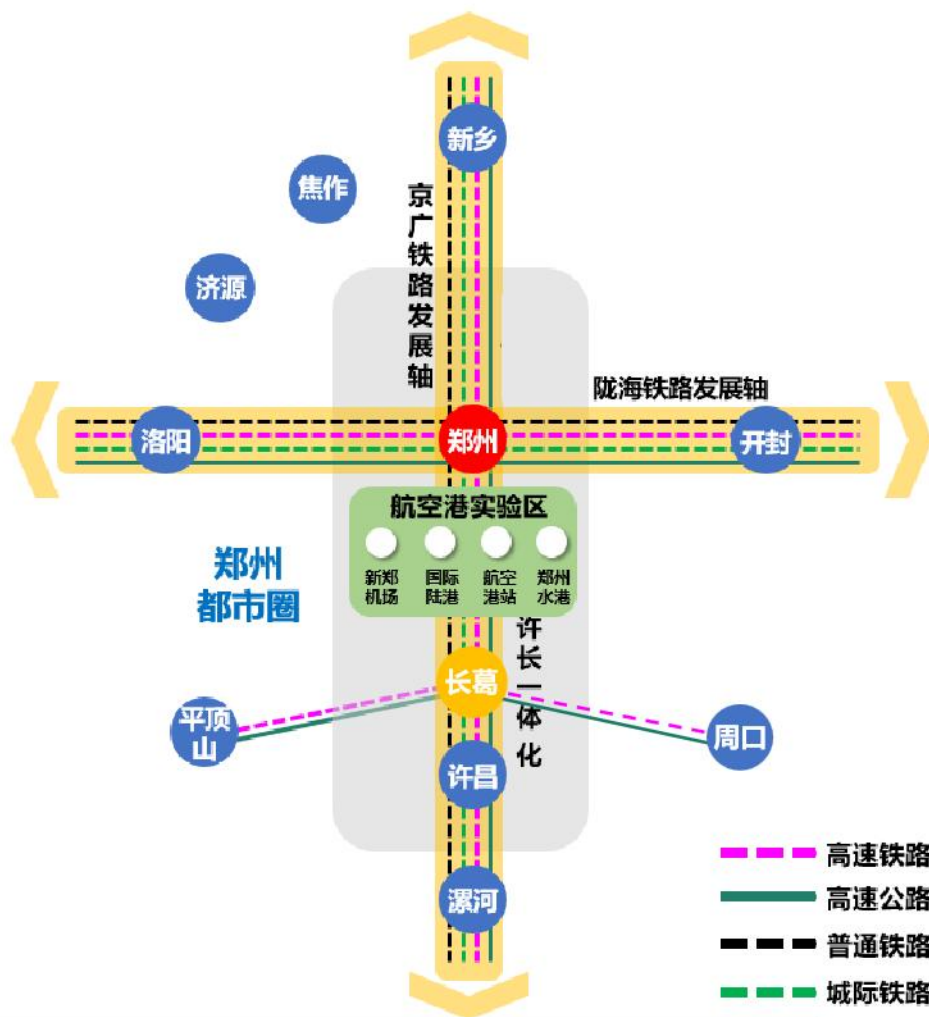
新乡

焦作

京广铁路发展轴

济源

陇海铁路发展轴

洛阳

郑州

开封

航空港实验区

新郑机场

国际陆港

航空港站

郑州水港

郑州都市圈

许长一体化

长葛

平顶山

周口

许昌

漯河

高速铁路

高速公路

普通铁路

城际铁路